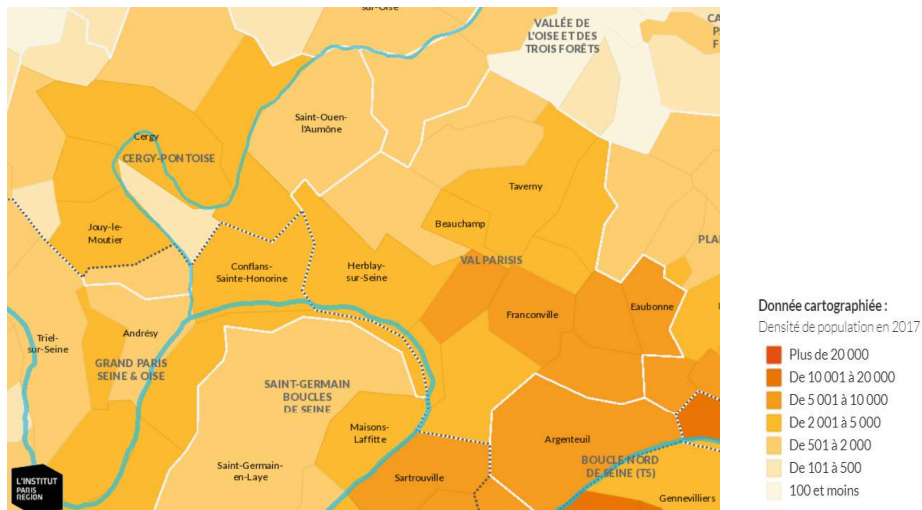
sur-Oise

VALLÉE DE L'OISE ET DES TROIS FORÊTS

CA P F

Saint-Ouen-l'Aumône

Cergy

CERGY-PONTOISE

Taverny

Beauchamp

PLA

Jouy-le-Moutier

Conflans-Sainte-Honorine

Herblay-sur-Seine

VAL PARISIS

Franconville

Eaubonne

Triel-sur-Seine

Andrésy

GRAND PARIS SEINE & OISE

SAINT-GERMAIN BOUCLES DE SEINE

Maisons-Laffitte

Argenteuil

BOUCLE NORD DE SEINE (T5)

Saint-Germain-en-Laye

Sartrouville

Gennevilliers

L'INSTITUT PARIS REGION

Donnée cartographiée :
Densité de population en 2017

Plus de 20 000
De 10 001 à 20 000
De 5 001 à 10 000
De 2 001 à 5 000
De 501 à 2 000
De 101 à 500
100 et moins